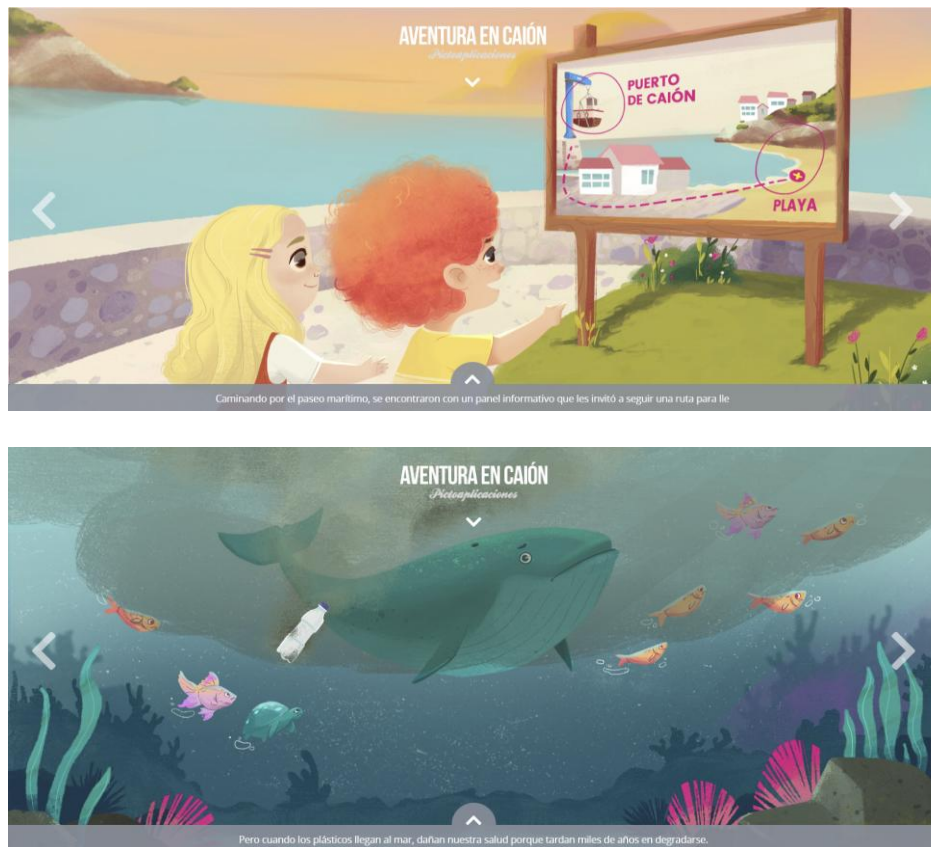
AVENTURA EN CAIÓN

Pictoaplicaciones

PUERTO DE CAIÓN

PLAYA

Caminando por el paseo marítimo, se encontraron con un panel informativo que les invitó a seguir una ruta para lle

AVENTURA EN CAIÓN

Pictoaplicaciones

Pero cuando los plásticos llegan al mar, dañan nuestra salud porque tardan miles de años en degradarse.